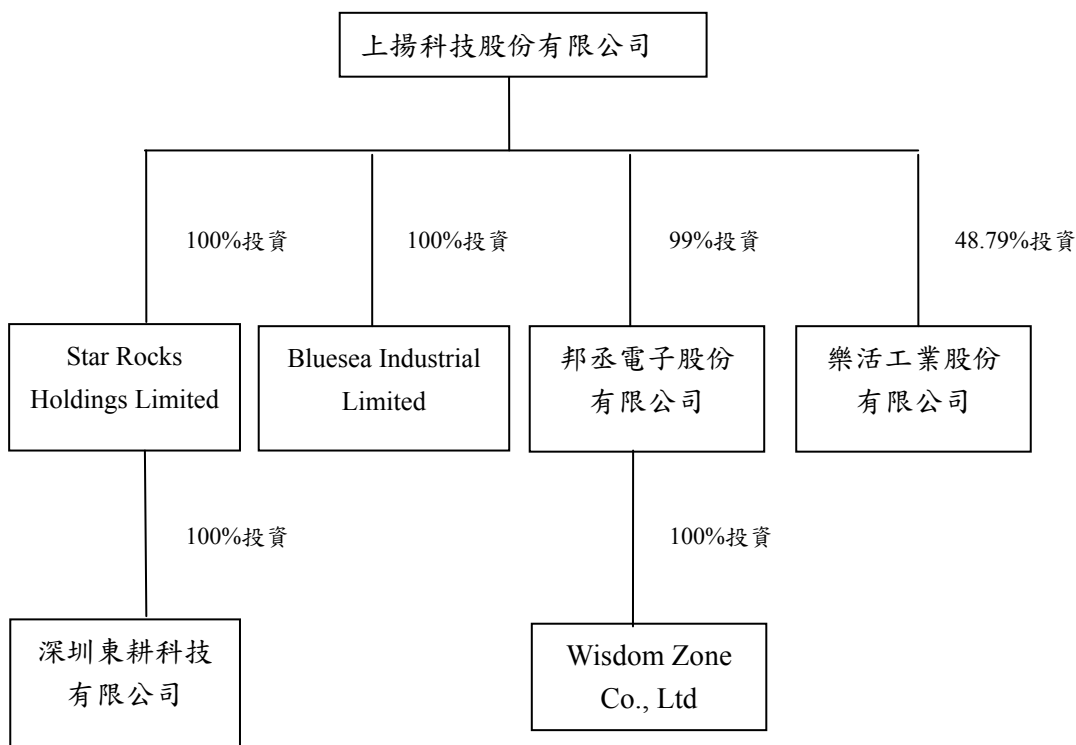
上揚科技股份有限公司

100%投資

100%投資

99%投資

48.79%投資

Star Rocks Holdings Limited

Bluesea Industrial Limited

邦丞電子股份有限公司

樂活工業股份有限公司

100%投資

100%投資

深圳東耕科技有限公司

Wisdom Zone Co., Ltd